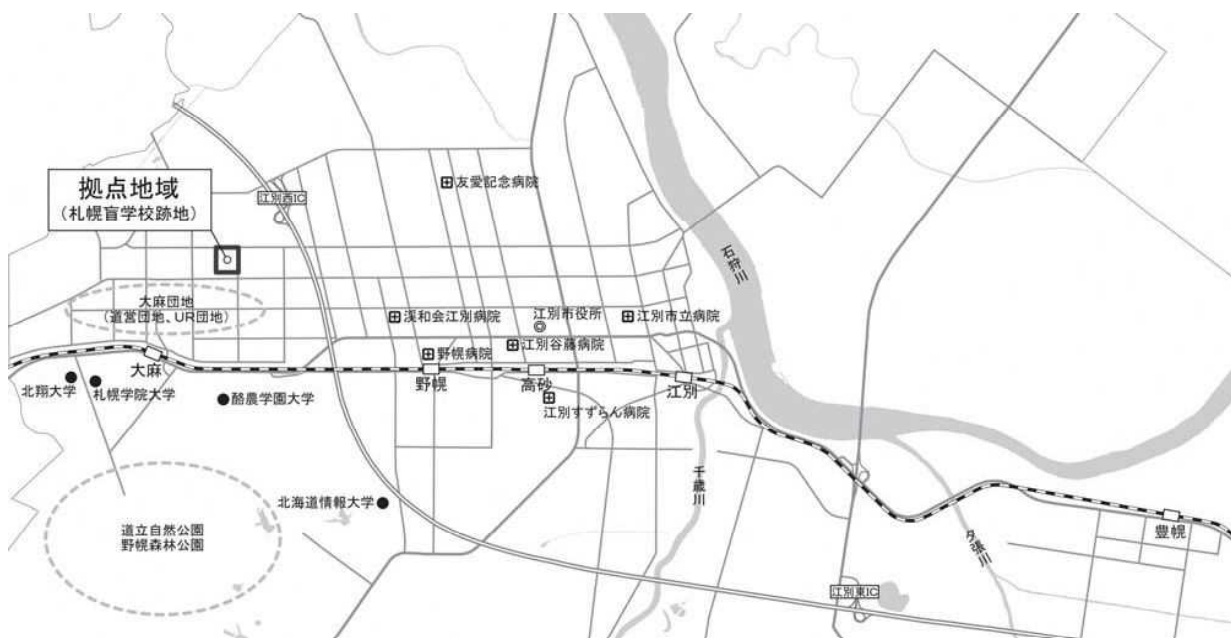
拠点地域
(札幌盲学校跡地)

江別西IC

友愛記念病院

大麻団地
(道営団地、UR団地)

渓和会江別病院

江別市役所

江別市立病院

野幌病院

江別谷藤病院

石狩川

大麻

野幌

高砂

江別

北翔大学

札幌学院大学

酪農学園大学

江別すずらん病院

千歳川

北海道情報大学

道立自然公園
野幌森林公園

夕張川

豊幌

江別東IC